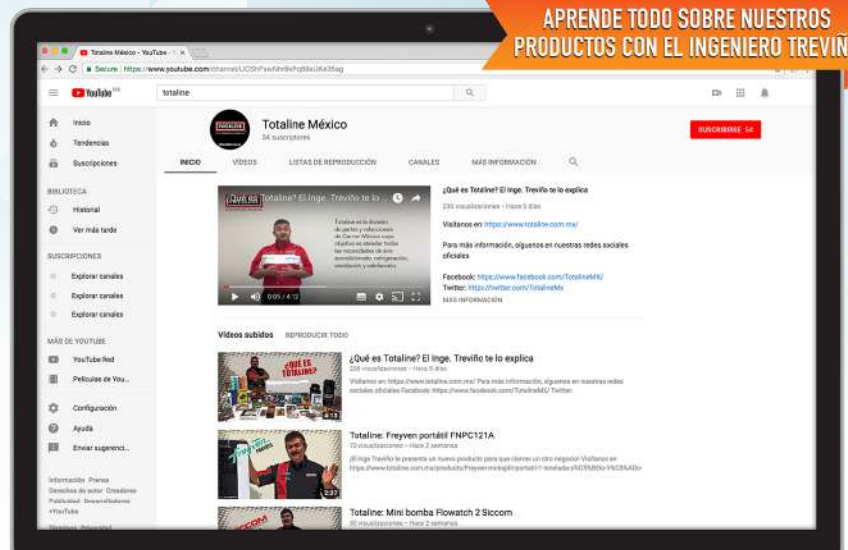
APRENDE TODO SOBRE NUESTROS PRODUCTOS CON EL INGENIERO TREVIÑ

Totaline México - YouTube

Secure | https://www.youtube.com/channel/UCShFswNhr8kFq89xU6kt6ag

YouTube MX

totaline

Inicio

Tendencias

Suscripciones

BIBLIOTECA

Historial

Ver más tarde

SUSCRIPCIONES

Explorar canales

Explorar canales

Explorar canales

MÁS DE YOUTUBE

YouTube Red

Películas de You...

Configuración

Ayuda

Enviar sugerenci...

Información Prensa Derechos de autor Creadores Publicidad Desarrolladores +YouTube

Totaline México

54 suscriptores

SUSCRIBIRSE 54

INICIO VIDEOS LISTAS DE REPRODUCCIÓN CANALES MÁS INFORMACIÓN

¿Qué es Totaline? El Inge. Treviño te lo explica

0:05 / 4:12

¿Qué es Totaline? El Inge. Treviño te lo explica

230 visualizaciones • Hace 5 días

Visítanos en: https://www.totaline.com.mx/

Para más información, síguenos en nuestras redes sociales oficiales

Facebook: https://www.facebook.com/TotalineMX/
Twitter: https://twitter.com/TotalineMx

MÁS INFORMACIÓN

Videos subidos REPRODUCIR TODO

¿Qué es Totaline? El Inge. Treviño te lo explica

230 visualizaciones • Hace 5 días

Visítanos en: https://www.totaline.com.mx/ Para más información, síguenos en nuestras redes sociales oficiales Facebook: https://www.facebook.com/TotalineMX/ Twitter:

4:12

Totaline: Freymen portátil FNPC121A

72 visualizaciones • Hace 2 semanas

¡El Inge Treviño te presenta un nuevo producto para que cierres un otro negocio! Visítanos en https://www.totaline.com.mx/products/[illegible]

2:37

Totaline: Mini bomba Flowatch 2 Siccom

80 visualizaciones • Hace 2 semanas